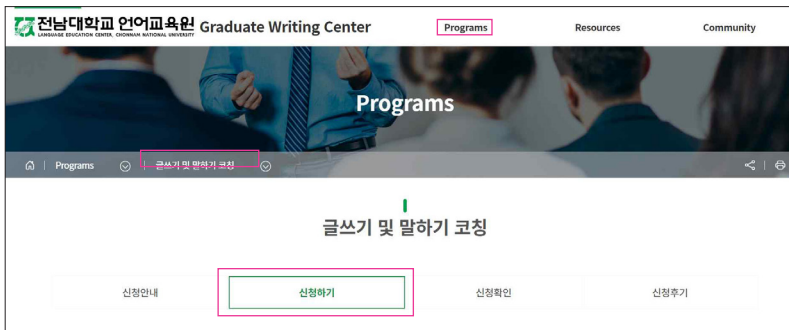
전남대학교 언어교육원
LANGUAGE EDUCATION CENTER, CHONNAM NATIONAL UNIVERSITY
Graduate Writing Center

Programs
Resources
Community

Programs

Programs
글쓰기 및 말하기 코칭

글쓰기 및 말하기 코칭

신청안내
신청하기
신청확인
신청후기